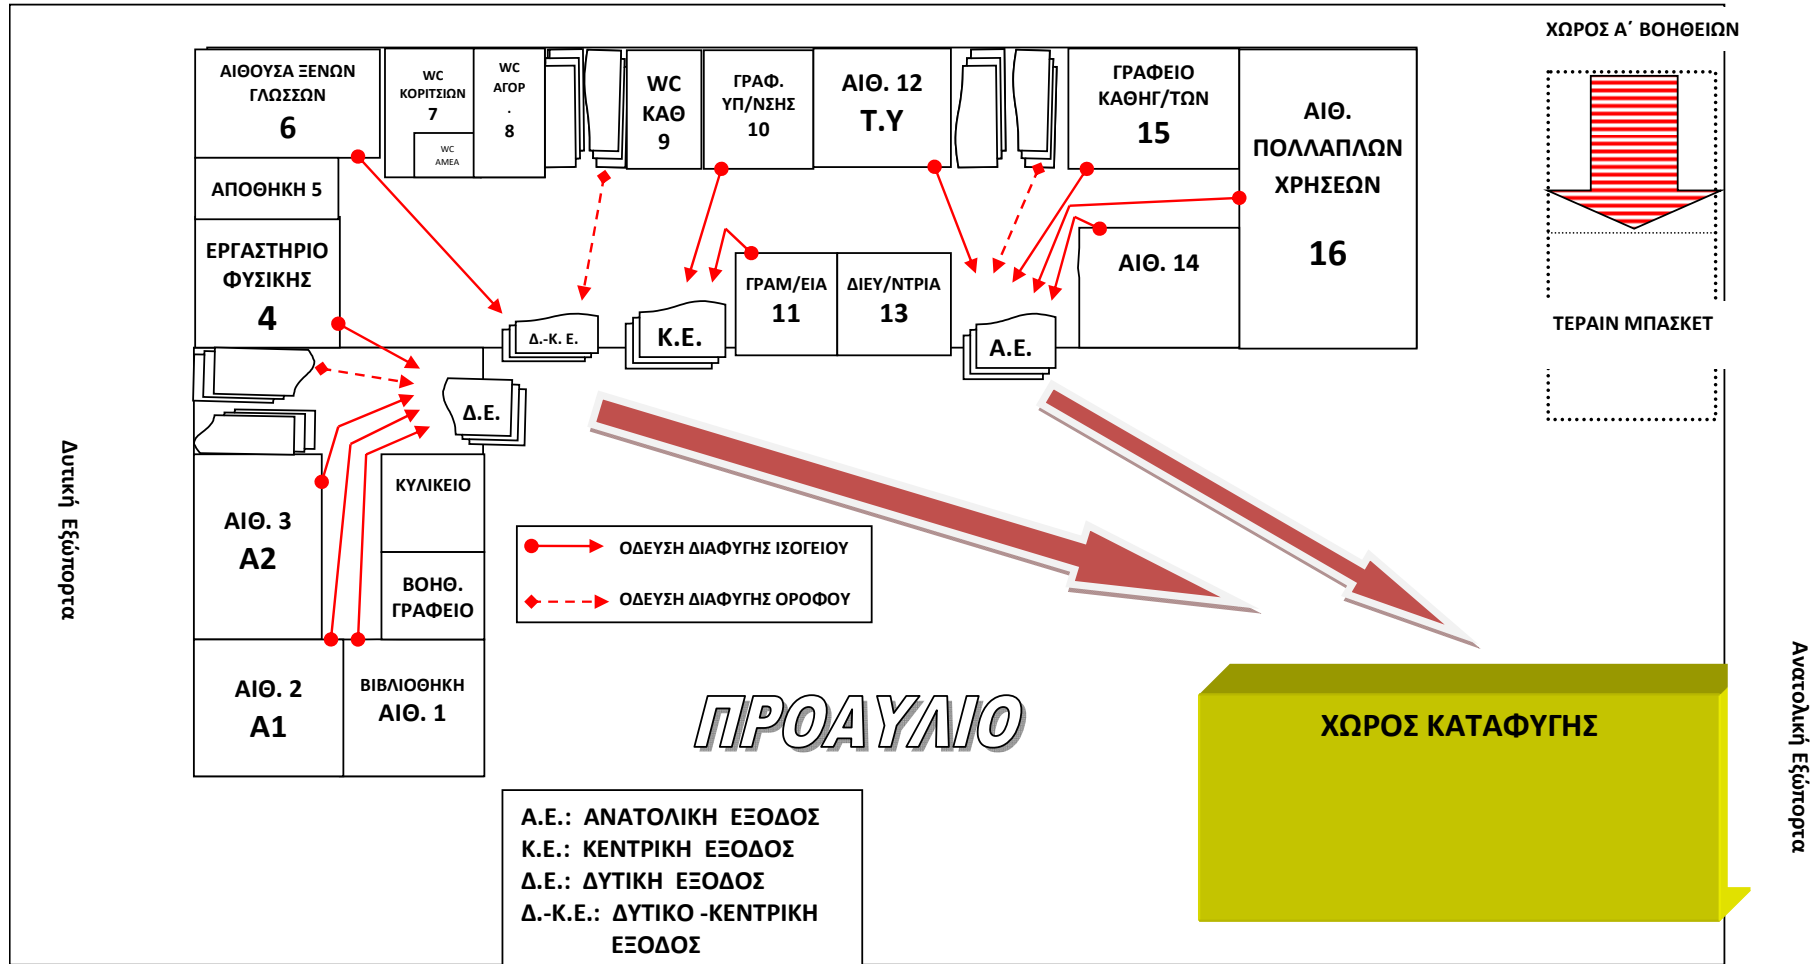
ΧΩΡΟΣ Α΄ ΒΟΗΘΕΙΩΝ

ΑΙΘΟΥΣΑ ΞΕΝΩΝ ΓΛΩΣΣΩΝ 6

WC ΚΟΡΙΤΣΙΩΝ 7

WC ΑΜΕΑ

WC ΑΓΟΡ. 8

WC ΚΑΘ 9

ΓΡΑΦ. ΥΠ/ΝΣΗΣ 10

ΑΙΘ. 12 Τ.Υ

ΓΡΑΦΕΙΟ ΚΑΘΗΓ/ΤΩΝ 15

ΑΙΘ. ΠΟΛΛΑΠΛΩΝ ΧΡΗΣΕΩΝ 16

ΑΠΟΘΗΚΗ 5

ΕΡΓΑΣΤΗΡΙΟ ΦΥΣΙΚΗΣ 4

Δ.-Κ. Ε.

Κ.Ε.

ΓΡΑΜ/ΕΙΑ 11

ΔΙΕΥ/ΝΤΡΙΑ 13

Α.Ε.

ΑΙΘ. 14

ΤΕΡΑΙΝ ΜΠΑΣΚΕΤ

Δ.Ε.

Δυτική Εξώπορτα

ΑΙΘ. 3 Α2

ΚΥΛΙΚΕΙΟ

ΒΟΗΘ. ΓΡΑΦΕΙΟ

ΟΔΕΥΣΗ ΔΙΑΦΥΓΗΣ ΙΣΟΓΕΙΟΥ

ΟΔΕΥΣΗ ΔΙΑΦΥΓΗΣ ΟΡΟΦΟΥ

ΑΙΘ. 2 Α1

ΒΙΒΛΙΟΘΗΚΗ ΑΙΘ. 1

ΠΡΟΑΥΛΙΟ

ΧΩΡΟΣ ΚΑΤΑΦΥΓΗΣ

Ανατολική Εξώπορτα

Α.Ε.: ΑΝΑΤΟΛΙΚΗ ΕΞΟΔΟΣ
Κ.Ε.: ΚΕΝΤΡΙΚΗ ΕΞΟΔΟΣ
Δ.Ε.: ΔΥΤΙΚΗ ΕΞΟΔΟΣ
Δ.-Κ.Ε.: ΔΥΤΙΚΟ -ΚΕΝΤΡΙΚΗ ΕΞΟΔΟΣ